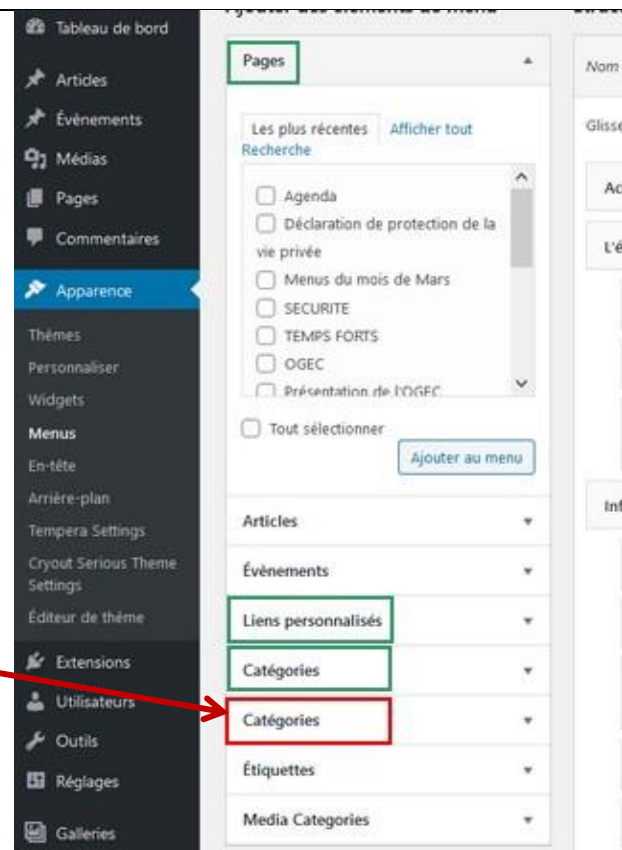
Tableau de bord
Articles
Évènements
Médias
Pages
Commentaires
Apparence
Thèmes
Personnaliser
Widgets
Menus
En-tête
Arrière-plan
Tempera Settings
Cryout Serious Theme Settings
Éditeur de thème
Extensions
Utilisateurs
Outils
Réglages
Galleries

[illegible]

Pages
Les plus récentes
Afficher tout
Recherche
Agenda
Déclaration de protection de la vie privée
Menus du mois de Mars
SECURITE
TEMPS FORTS
OGEC
Présentation de l'OGEC
Tout sélectionner
Ajouter au menu
Articles
Évènements
Liens personnalisés
Catégories
Catégories
Étiquettes
Media Categories

Nom
Glisse
Ac
L'é
Inf